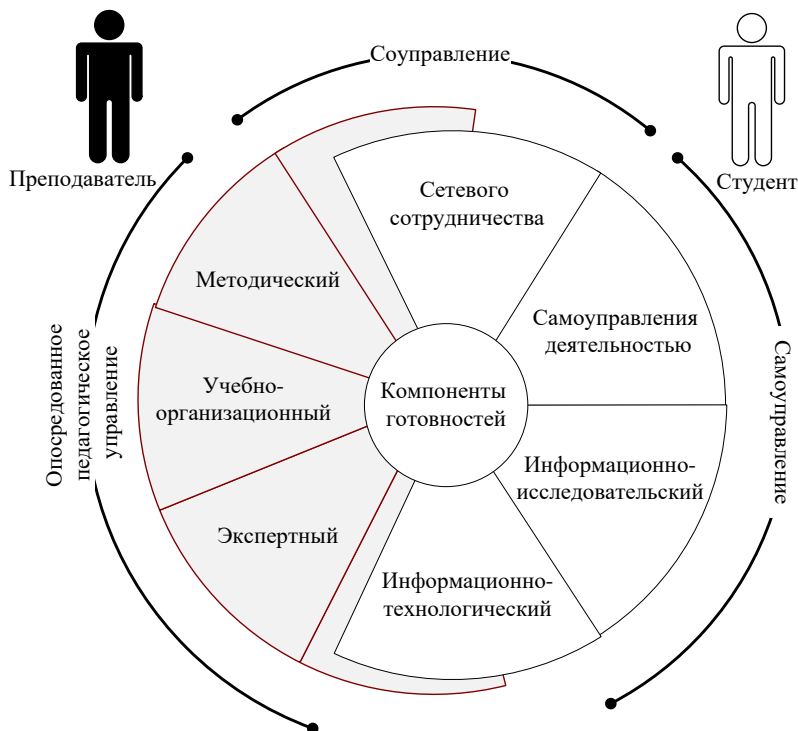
Соуправление

Преподаватель

Студент

Опосредованное педагогическое управление

Самоуправление

Методический

Учебно-организационный

Экспертный

Сетевого сотрудничества

Самоуправления деятельностью

Информационно-исследовательский

Информационно-технологический

Компоненты готовностей